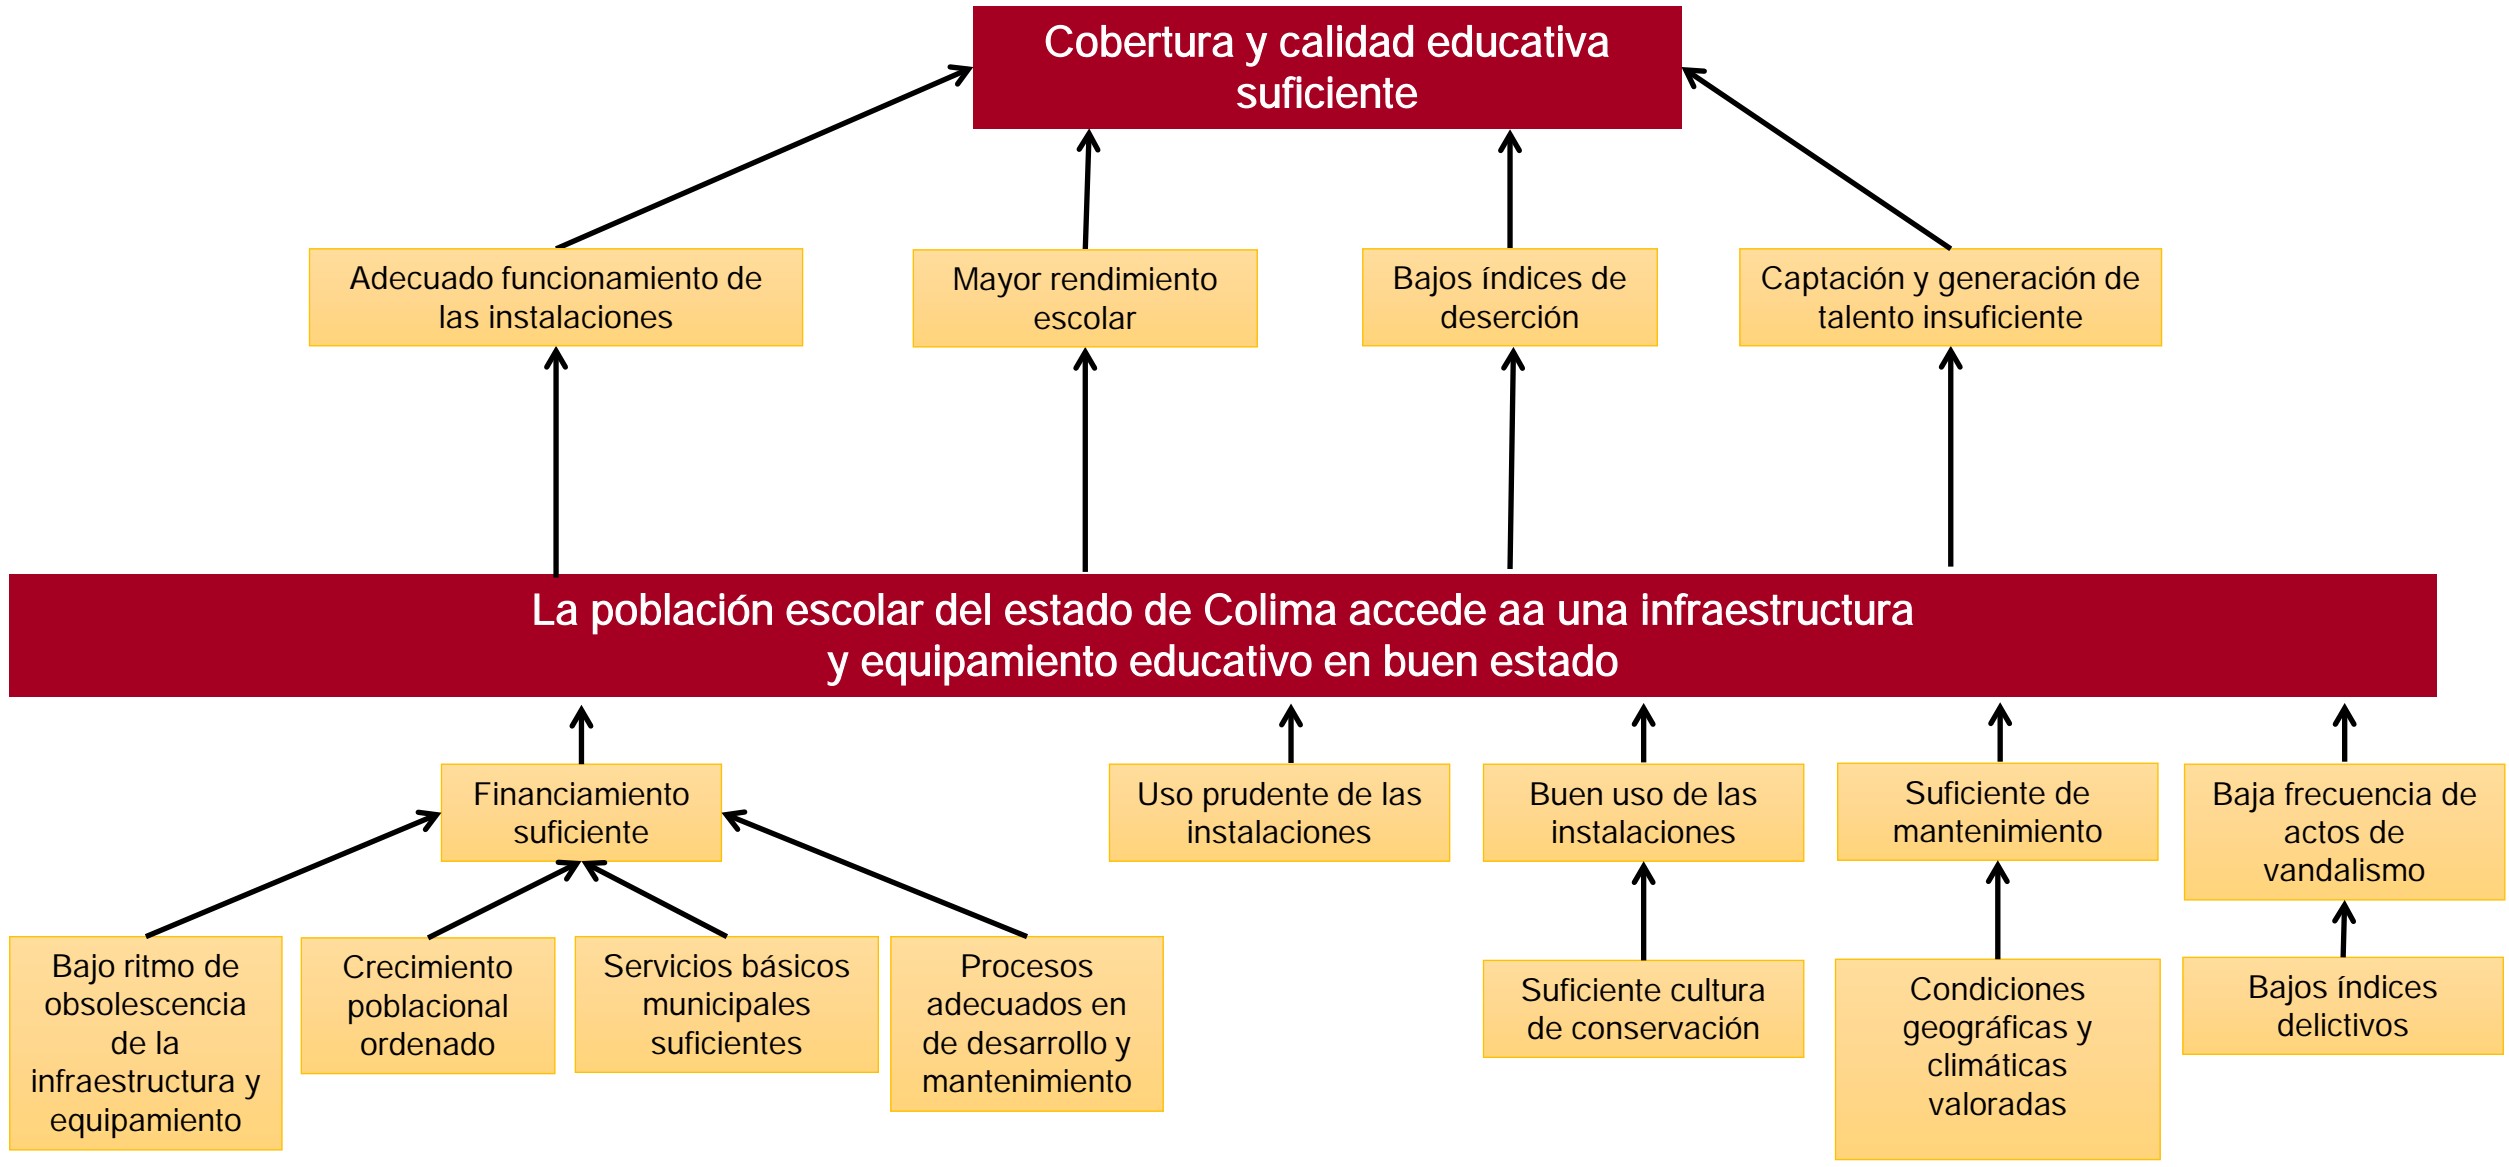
Cobertura y calidad educativa suficiente

Adecuado funcionamiento de las instalaciones

Mayor rendimiento escolar

Bajos índices de deserción

Captación y generación de talento insuficiente

La población escolar del estado de Colima accede aa una infraestructura y equipamiento educativo en buen estado

Financiamiento suficiente

Uso prudente de las instalaciones

Buen uso de las instalaciones

Suficiente de mantenimiento

Baja frecuencia de actos de vandalismo

Bajo ritmo de obsolescencia de la infraestructura y equipamiento

Crecimiento poblacional ordenado

Servicios básicos municipales suficientes

Procesos adecuados en de desarrollo y mantenimiento

Suficiente cultura de conservación

Condiciones geográficas y climáticas valoradas

Bajos índices delictivos